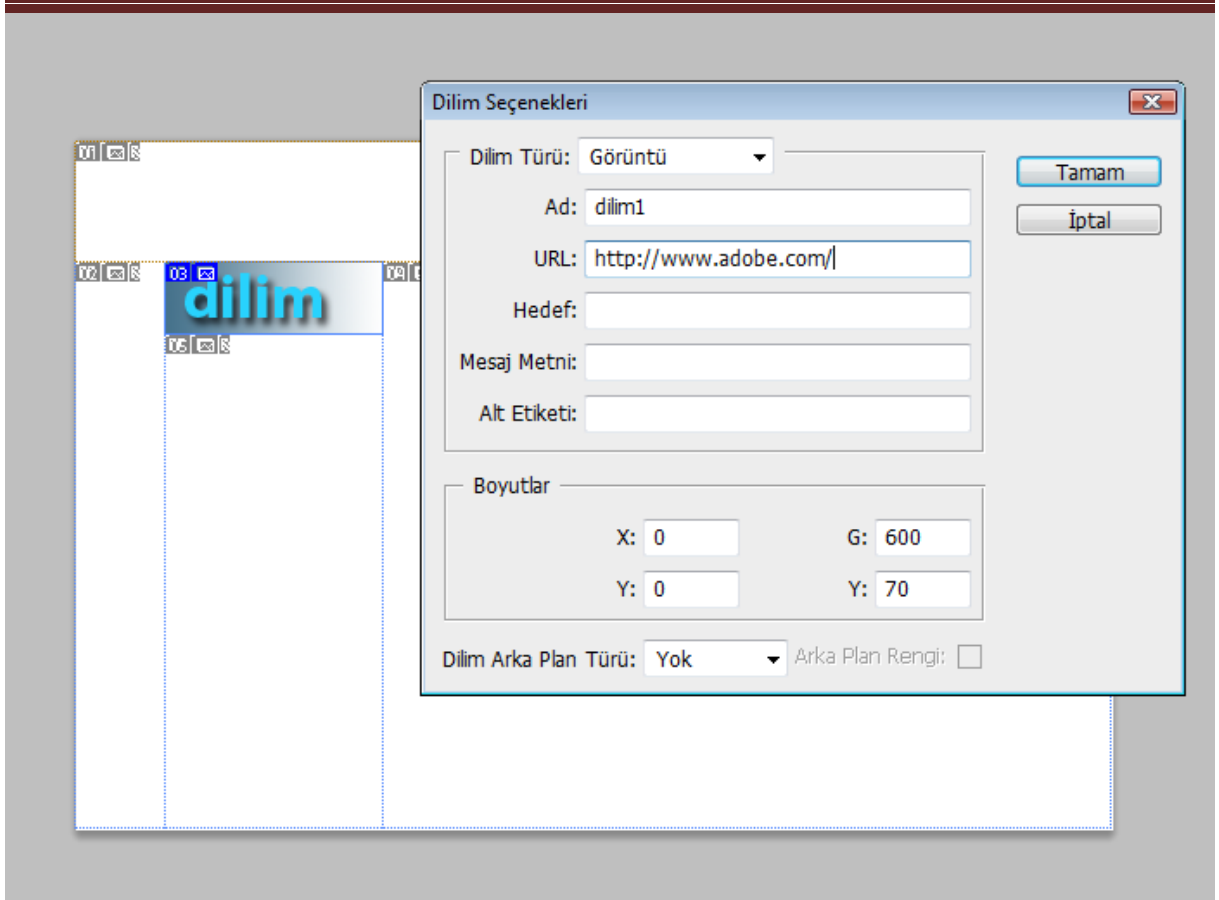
01
02
03
dilim
04
05

Dilim Seçenekleri

Dilim Türü: Görüntü

Ad: dilim1

URL: http://www.adobe.com/

Hedef:

Mesaj Metni:

Alt Etiketi:

Tamam

İptal

Boyutlar

X: 0

G: 600

Y: 0

Y: 70

Dilim Arka Plan Türü: Yok

Arka Plan Rengi: